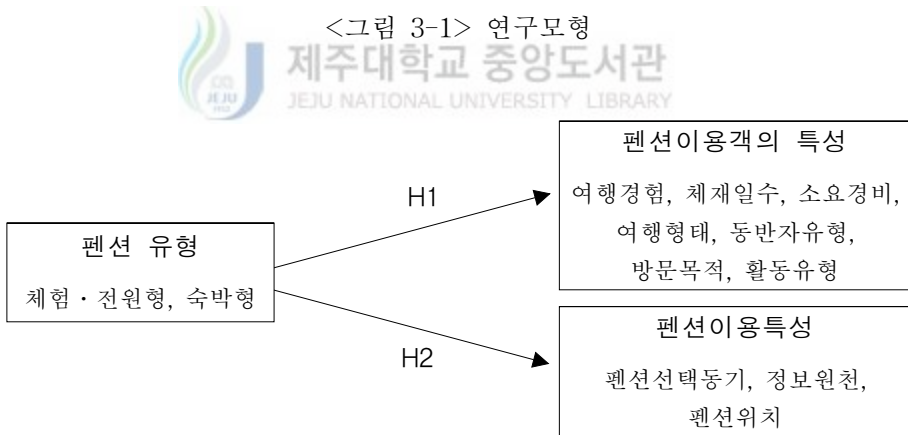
<그림 3-1> 연구모형

제주대학교 중앙도서관
JEJU NATIONAL UNIVERSITY LIBRARY

펜션 유형
체험・전원형, 숙박형

H1

펜션이용객의 특성
여행경험, 체재일수, 소요경비, 여행형태, 동반자유형, 방문목적, 활동유형

H2

펜션이용특성
펜션선택동기, 정보원천, 펜션위치